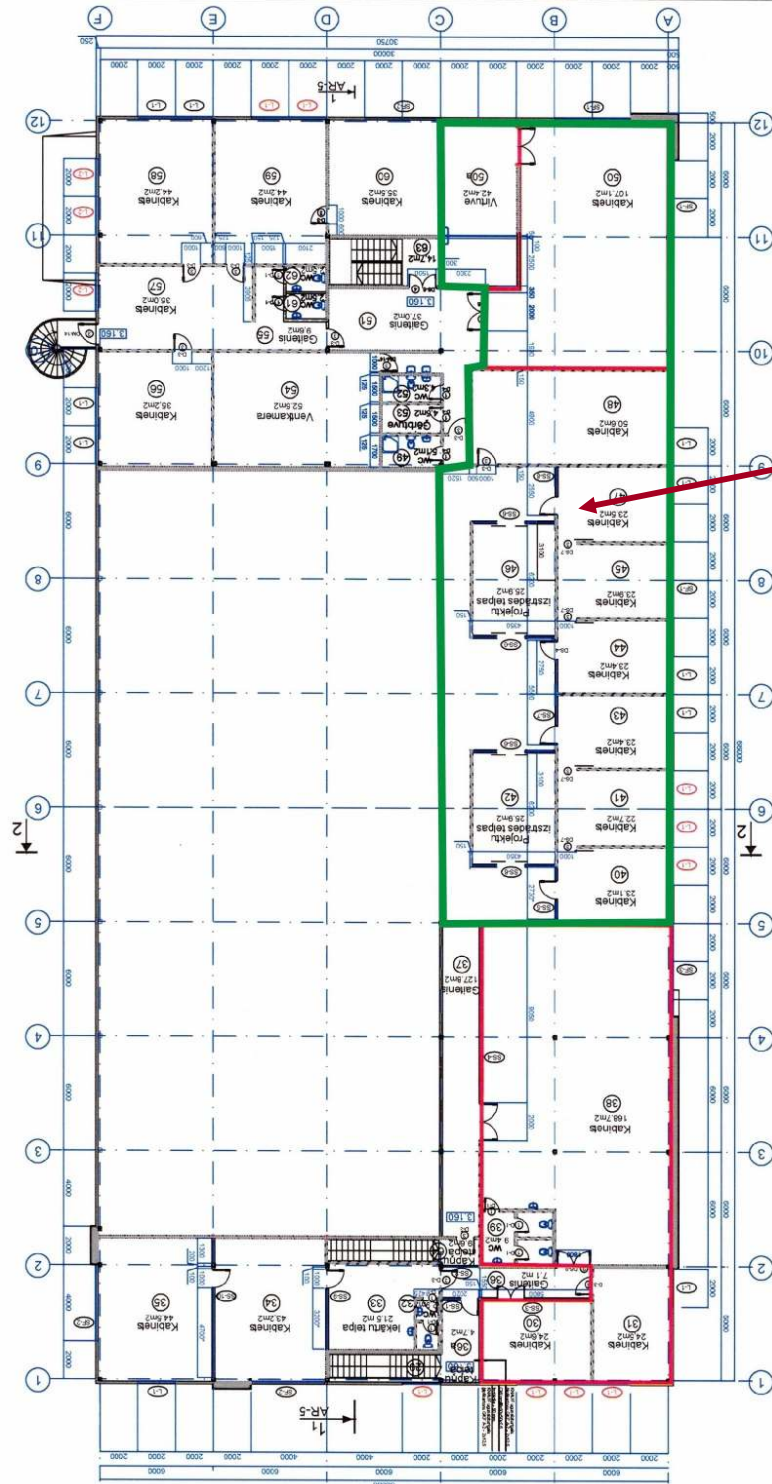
F
E
D
C
B
A
30750
30000
250
2000
AR-5
12
11
10
9
8
7
6
5
4
3
2
1
58
Kabinets
44.2m2
59
Kabinets
44.2m2
60
Kabinets
35.5m2
50a
Virtuve
42.4m2
50
Kabinets
107.1m2
57
Kabinets
35.0m2
63
14.7m2
62
WC
61
WC
55
Gaitenis
9.6m2
51
Gaitenis
37.0m2
3.160
56
Kabinets
35.2m2
54
Ventkamera
52.8m2
52
WC
53
Ģērbtuve
49
WC
48
Kabinets
50.4m2
47
Kabinets
23.5m2
46
Projektu izstrādes telpas
25.9m2
45
Kabinets
23.9m2
44
Kabinets
23.4m2
43
Kabinets
23.4m2
42
Projektu izstrādes telpas
25.9m2
41
Kabinets
22.7m2
40
Kabinets
23.1m2
37
Gaitenis
127.9m2
38
Kabinets
168.7m2
39
WC
9.4m2
35
Kabinets
44.6m2
34
Kabinets
43.2m2
33
Iekārtu telpa
21.5m2
36
Gaitenis
7.1m2
36a
4.7m2
30
Kabinets
24.6m2
31
Kabinets
24.5m2
Kāpņu telpa